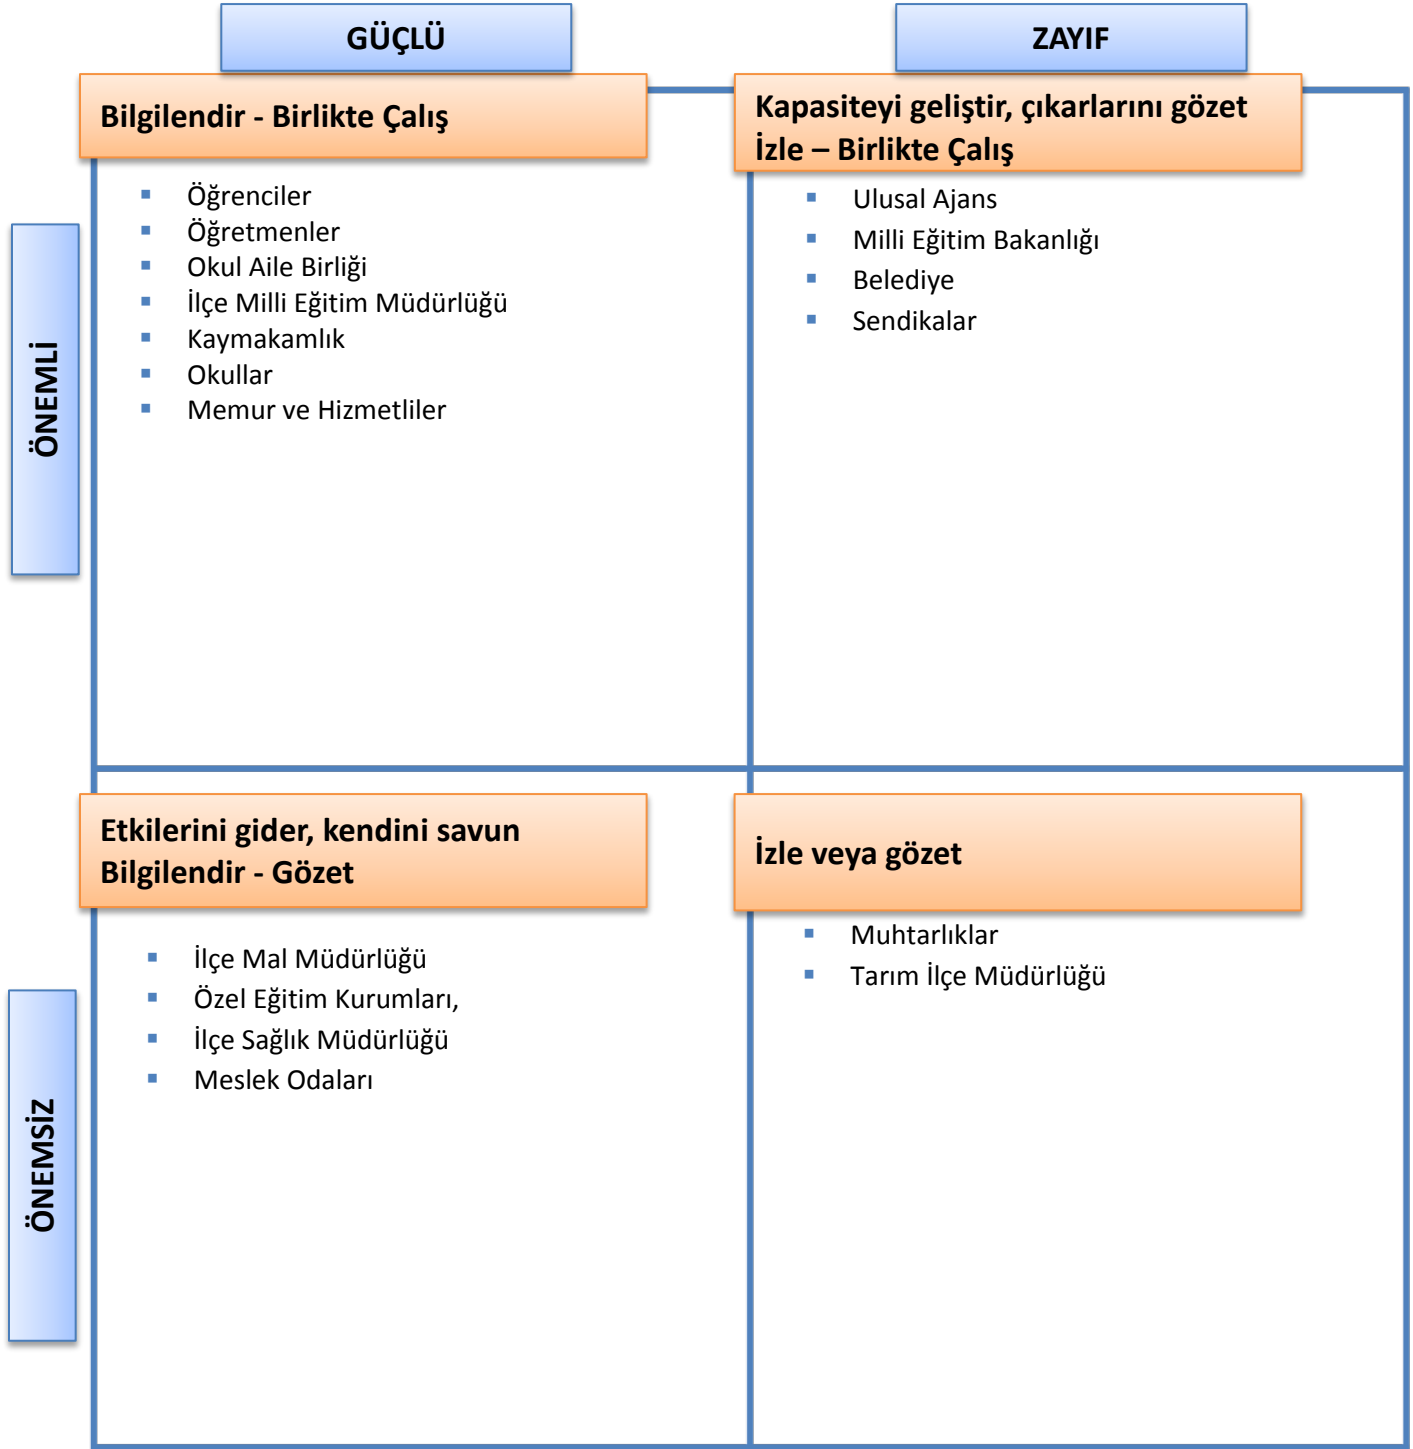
GÜÇLÜ

ZAYIF

ÖNEMLİ

Bilgilendir - Birlikte Çalış

- Öğrenciler
- Öğretmenler
- Okul Aile Birliği
- İlçe Milli Eğitim Müdürlüğü
- Kaymakamlık
- Okullar
- Memur ve Hizmetliler

Kapasiteyi geliştir, çıkarlarını gözet İzle – Birlikte Çalış

- Ulusal Ajans
- Milli Eğitim Bakanlığı
- Belediye
- Sendikalar

ÖNEMSİZ

Etkilerini gider, kendini savun Bilgilendir - Gözet

- İlçe Mal Müdürlüğü
- Özel Eğitim Kurumları,
- İlçe Sağlık Müdürlüğü
- Meslek Odaları

İzle veya gözet

- Muhtarlıklar
- Tarım İlçe Müdürlüğü